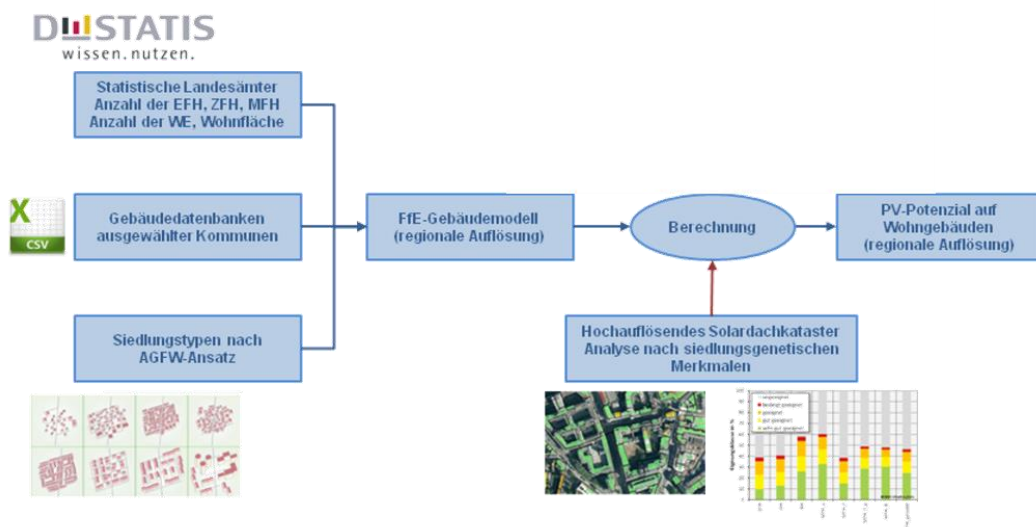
DESTATIS
wissen.nutzen.

Statistische Landesämter
Anzahl der EFH, ZFH, MFH
Anzahl der WE, Wohnfläche

X
CSV

Gebäudedatenbanken ausgewählter Kommunen

Siedlungstypen nach AGFW-Ansatz

FfE-Gebäudemodell (regionale Auflösung)

Berechnung

PV-Potenzial auf Wohngebäuden (regionale Auflösung)

Hochauflösendes Solardachkataster
Analyse nach siedlungsgenetischen Merkmalen

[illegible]